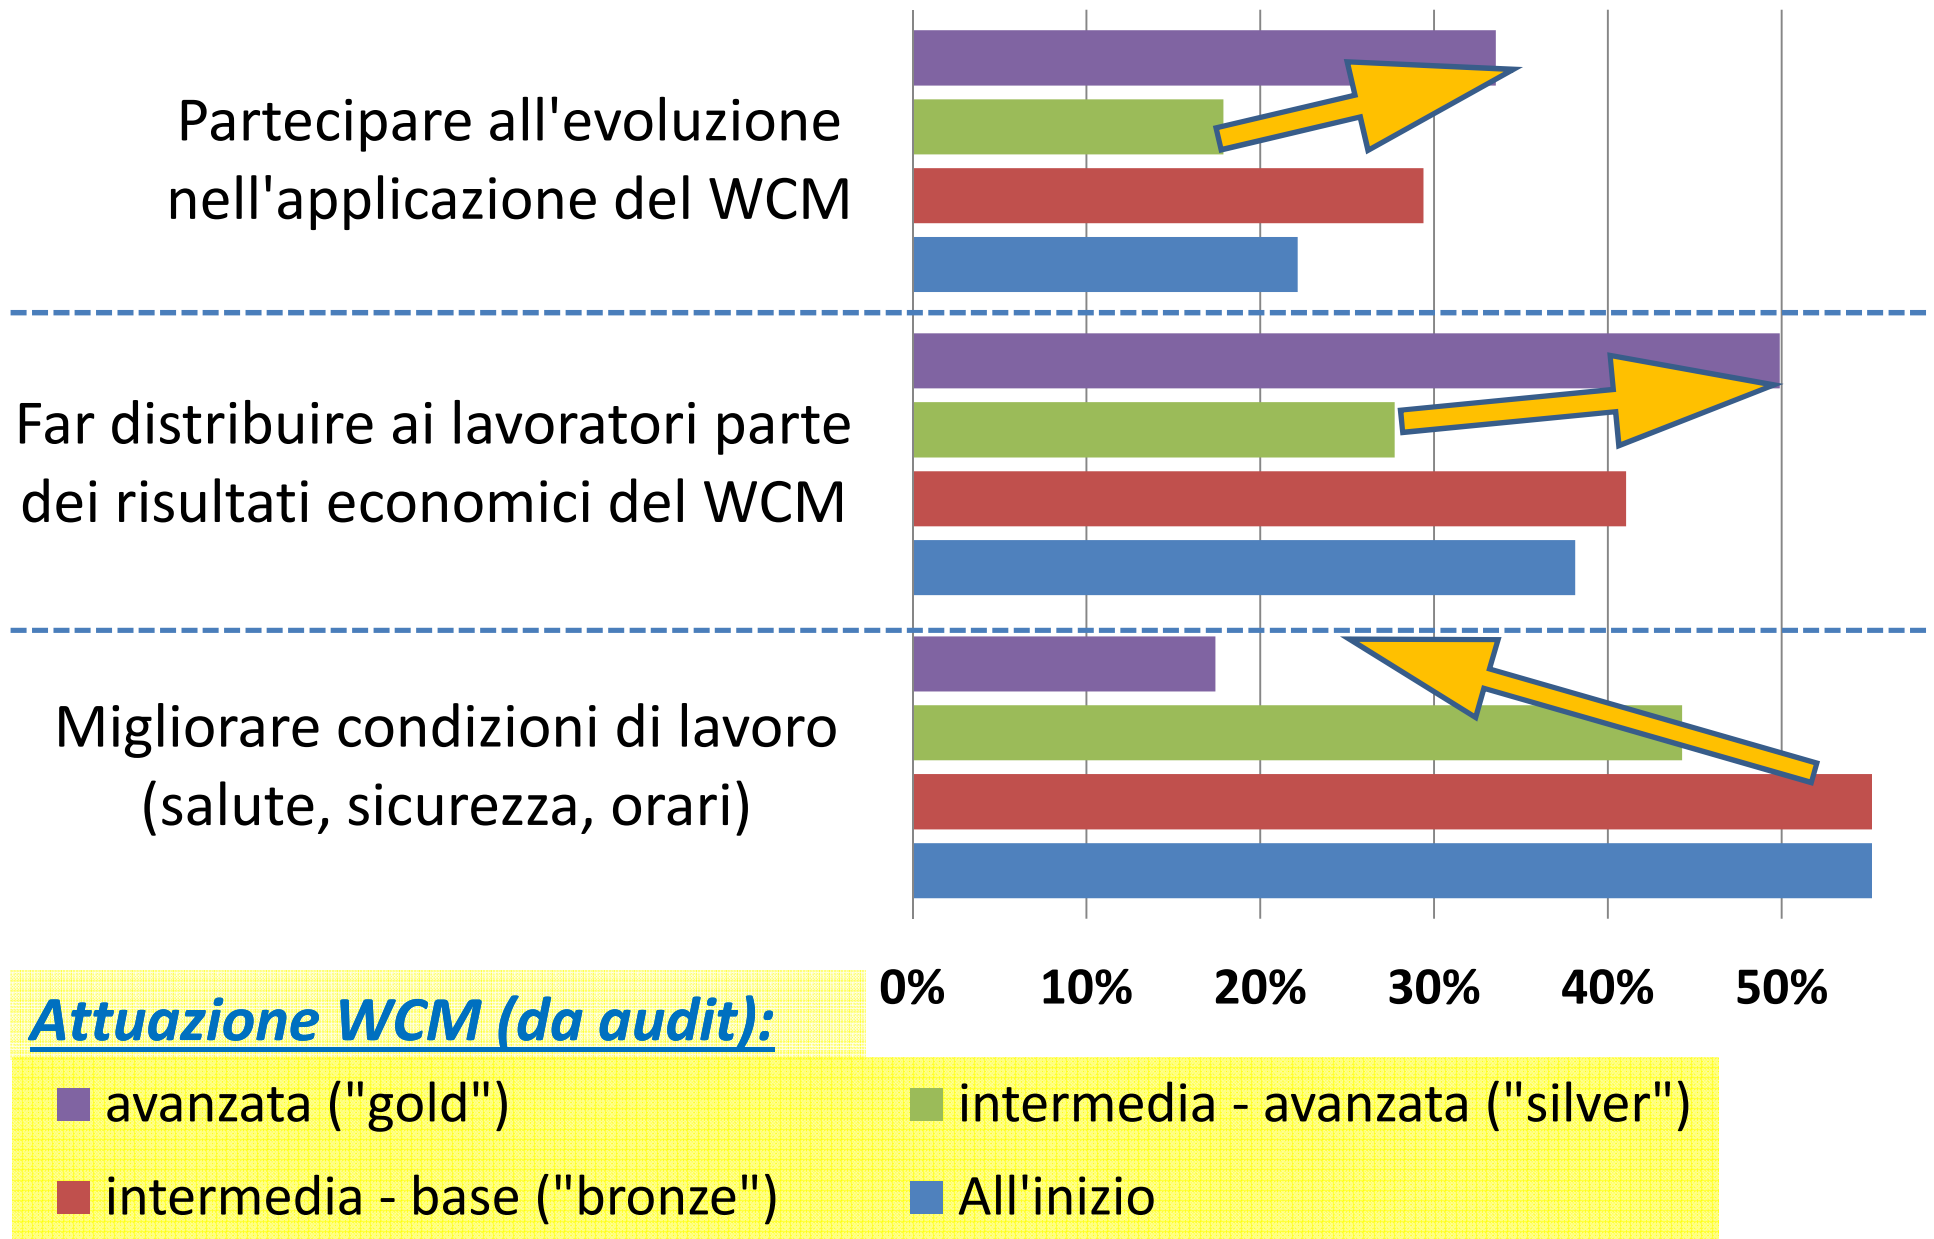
Partecipare all'evoluzione nell'applicazione del WCM

Far distribuire ai lavoratori parte dei risultati economici del WCM

Migliorare condizioni di lavoro (salute, sicurezza, orari)

0% 10% 20% 30% 40% 50%

Attuazione WCM (da audit):

avanzata ("gold")
intermedia - avanzata ("silver")
intermedia - base ("bronze")
All'inizio